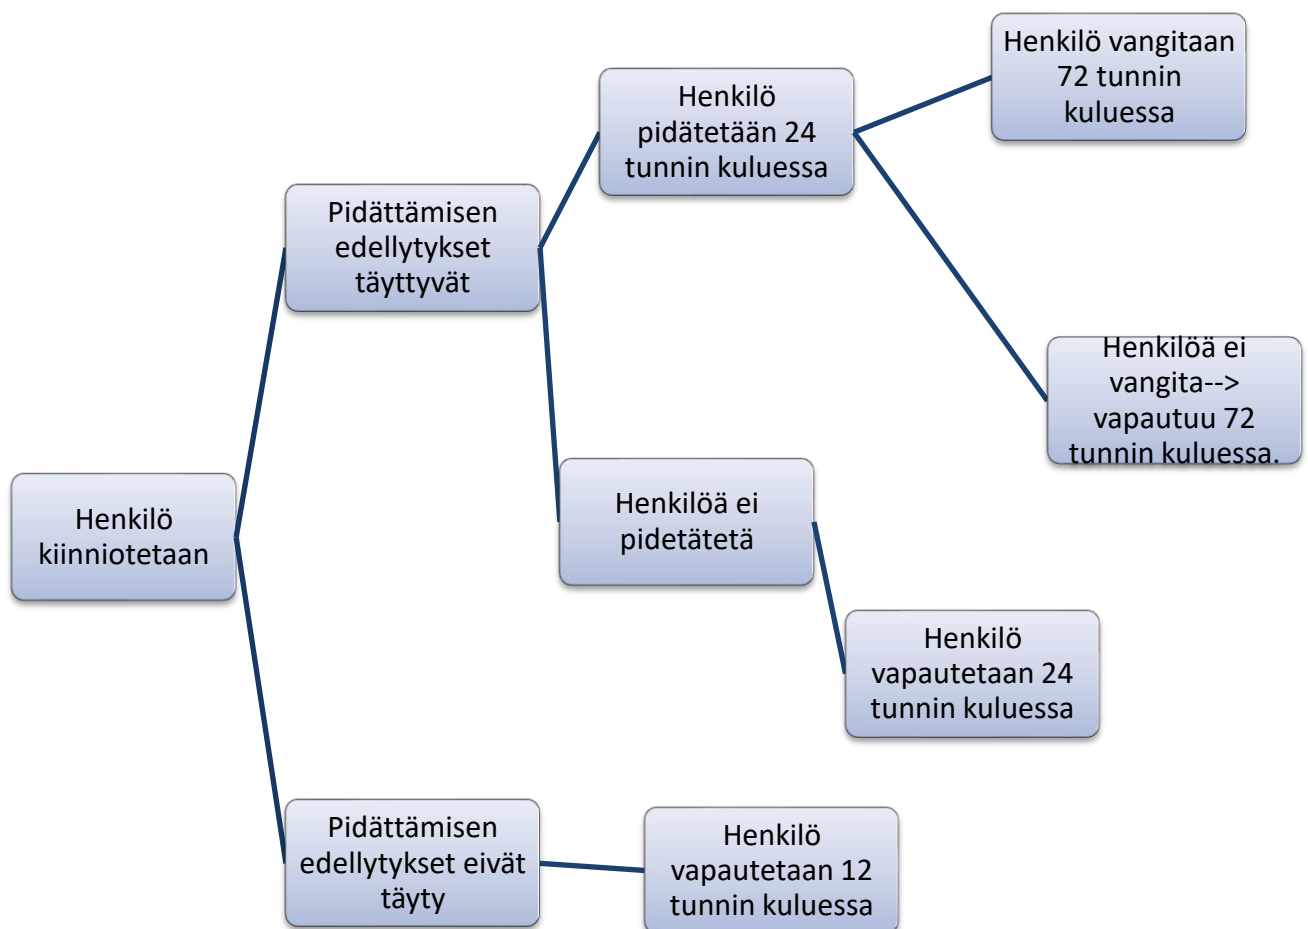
Henkilö kiinniotetaan

Pidättämisen edellytykset täyttyvät

Henkilö pidätetään 24 tunnin kuluessa

Henkilö vangitaan 72 tunnin kuluessa

Henkilöä ei vangita--> vapautuu 72 tunnin kuluessa.

Henkilöä ei pidetätetä

Henkilö vapautetaan 24 tunnin kuluessa

Pidättämisen edellytykset eivät täyty

Henkilö vapautetaan 12 tunnin kuluessa